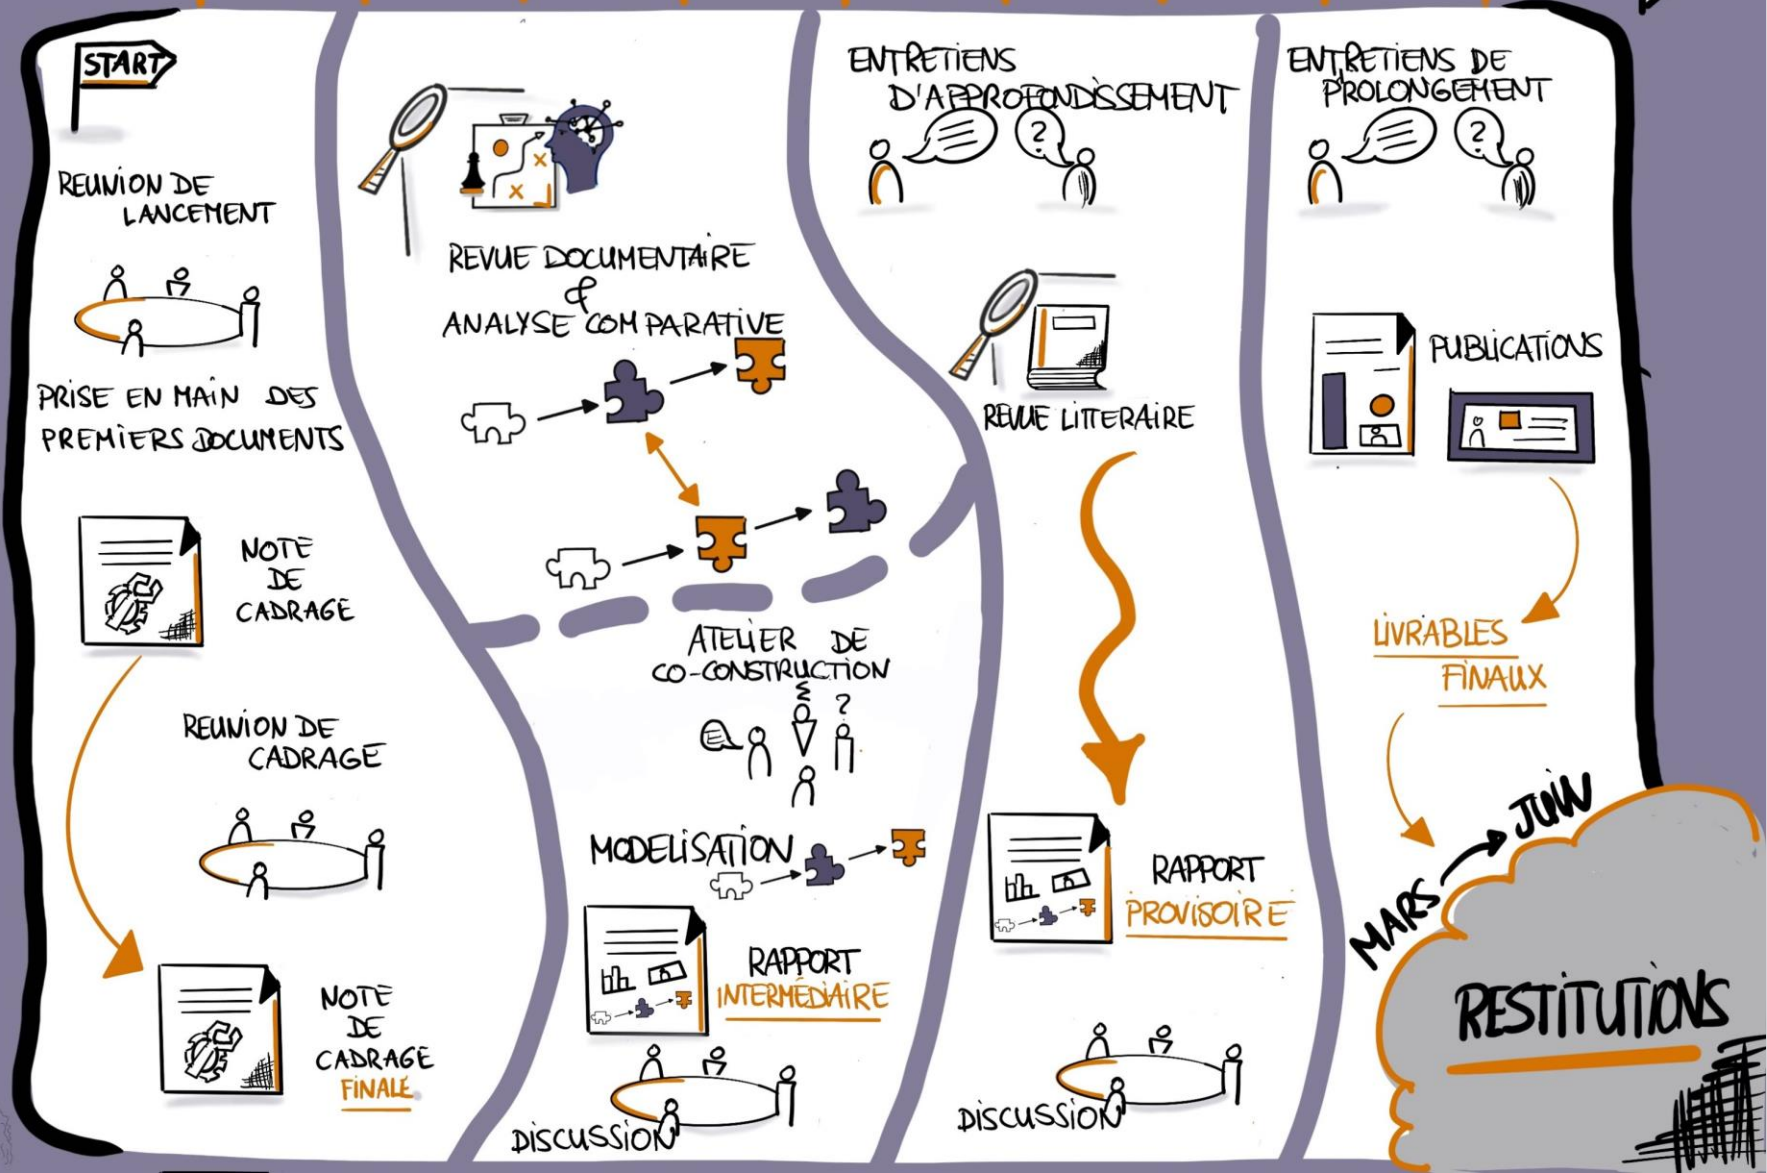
START

REUNION DE LANCEMENT

PRISE EN MAIN DES PREMIERS DOCUMENTS

NOTE DE CADRAGE

REUNION DE CADRAGE

NOTE DE CADRAGE FINALE

REVUE DOCUMENTAIRE & ANALYSE COMPARATIVE

ATELIER DE CO-CONSTRUCTION

MODELISATION

RAPPORT INTERMEDIAIRE

DISCUSSION

ENTRETIENS D'APPROFONDISSEMENT

REVUE LITTERAIRE

RAPPORT PROVISOIRE

DISCUSSION

ENTRETIENS DE PROLONGEMENT

PUBLICATIONS

LIVRABLES FINAUX

MARS JUIN

RESTITUTIONS